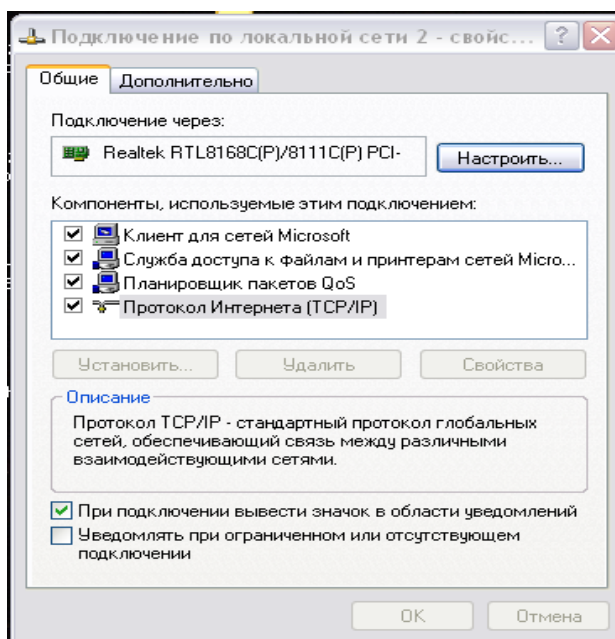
Подключение по локальной сети 2 - свойс...

Общие | Дополнительно

Подключение через:

Realtek RTL8168C(P)/8111C(P) PCI-

Настроить...

Компоненты, используемые этим подключением:

☑ Клиент для сетей Microsoft
☑ Служба доступа к файлам и принтерам сетей Micro...
☑ Планировщик пакетов QoS
☑ Протокол Интернета (TCP/IP)

Установить... | Удалить | Свойства

Описание

Протокол TCP/IP - стандартный протокол глобальных сетей, обеспечивающий связь между различными взаимодействующими сетями.

☑ При подключении вывести значок в области уведомлений
☐ Уведомлять при ограниченном или отсутствующем подключении

OK | Отмена